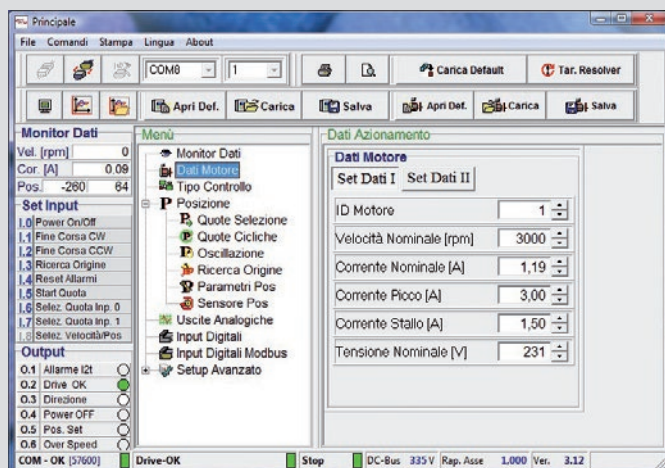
Principale

File Comandi Stampa Lingua About

COM8 1

Carica Default

Tar. Resolver

Apri Def. Carica Salva Apri Def. Carica Salva

Monitor Dati

Vel. [rpm] 0

Cor. [A] 0.09

Pos. -260 64

Set Input

1.0 Power On/Off

1.1 Fine Corsa CW

1.2 Fine Corsa CCW

1.3 Ricerca Origine

1.4 Reset Allarmi

1.5 Start Quota

1.6 Selez. Quota Inp. 0

1.7 Selez. Quota Inp. 1

1.8 Selez. Velocità/Pos

Output

O.1 Allarme I2t

O.2 Drive OK

O.3 Direzione

O.4 Power OFF

O.5 Pos. Set

O.6 Over Speed

Menù

Monitor Dati

Dati Motore

Tipo Controllo

Posizione

Quote Selezione

Quote Cicliche

Oscillazione

Ricerca Origine

Parametri Pos

Sensore Pos

Uscite Analogiche

Input Digitali

Input Digitali Modbus

Setup Avanzato

Dati Azionamento

Dati Motore

Set Dati I Set Dati II

| | |
|---|---|
| ID Motore | 1 |
| Velocità Nominale [rpm] | 3000 |
| Corrente Nominale [A] | 1,19 |
| Corrente Picco [A] | 3,00 |
| Corrente Stallo [A] | 1,50 |
| Tensione Nominale [V] | 231 |

COM - ON [57600] Drive-OK Stop DC-Bus 335 V Rap. Asse 1.000 Ver. 3.12